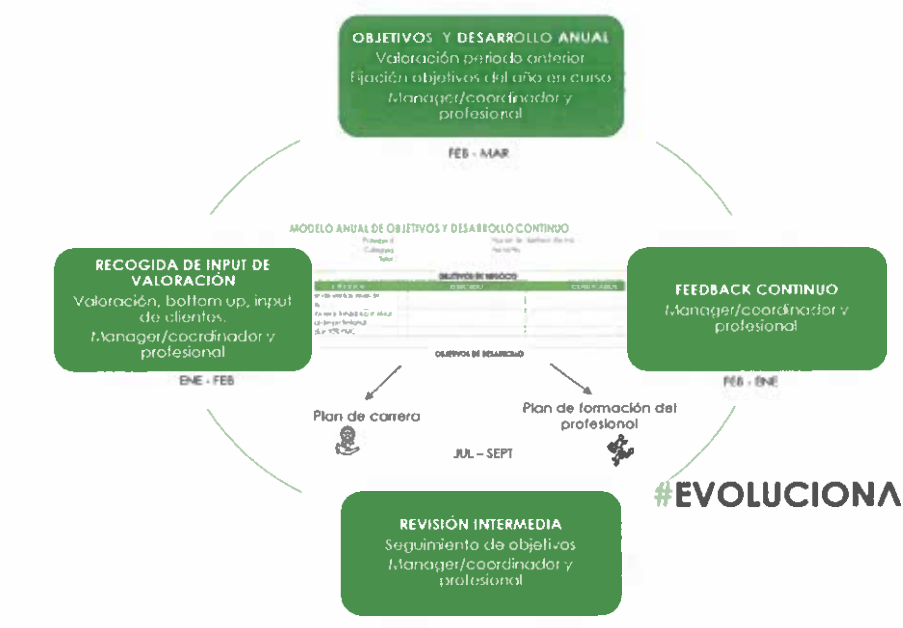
OBJETIVOS Y DESARROLLO ANUAL
Valoración periodo anterior
Fijación objetivos del año en curso
Manager/coordinador y profesional

FEB - MAR

MODELO ANUAL DE OBJETIVOS Y DESARROLLO CONTINUO

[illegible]

OBJETIVOS DE NEGOCIO

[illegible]

OBJETIVOS DE DESARROLLO

RECOGIDA DE INPUT DE VALORACIÓN
Valoración, bottom up, input de clientes.
Manager/coordinador y profesional

ENE - FEB

FEEDBACK CONTINUO
Manager/coordinador y profesional

FEB - ENE

Plan de carrera

Plan de formación del profesional

JUL – SEPT

#EVOLUCIONA

REVISIÓN INTERMEDIA
Seguimiento de objetivos
Manager/coordinador y profesional